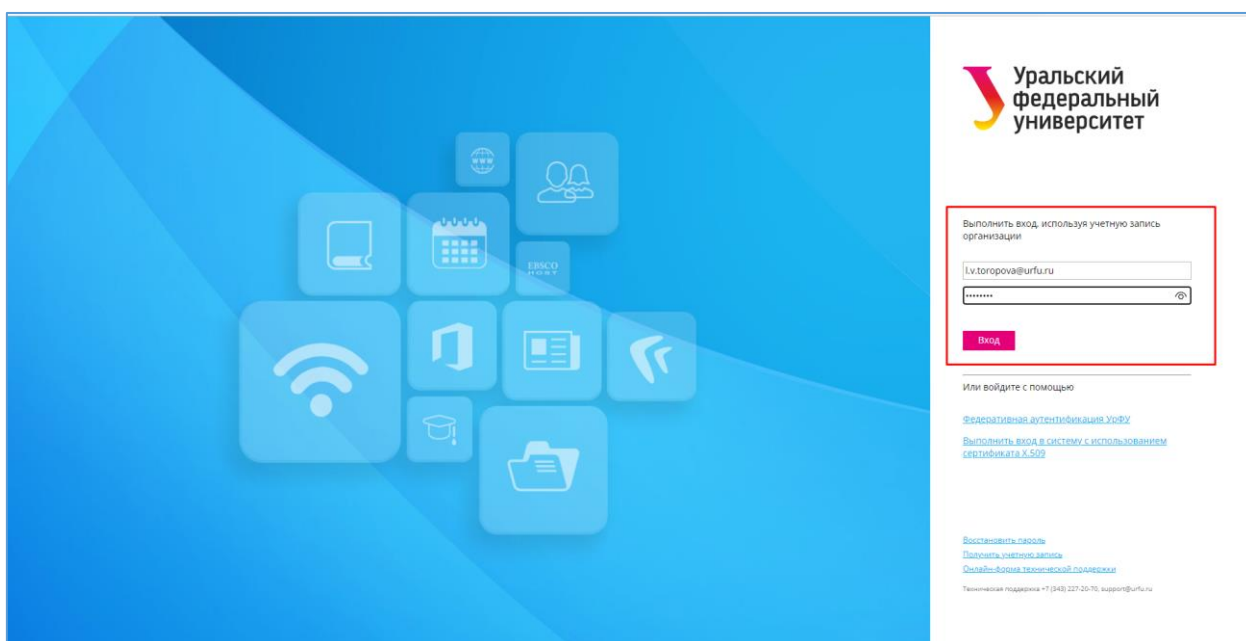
EBSCO HOST

Уральский федеральный университет

Выполнить вход, используя учетную запись организации

l.v.toropova@urfu.ru

••••••••

Вход

Или войдите с помощью

Федеративная аутентификация УрФУ

Выполнить вход в систему с использованием сертификата X.509

Восстановить пароль
Получить учетную запись
Онлайн-форма технической поддержки

Техническая поддержка +7 (343) 227-20-70, support@urfu.ru